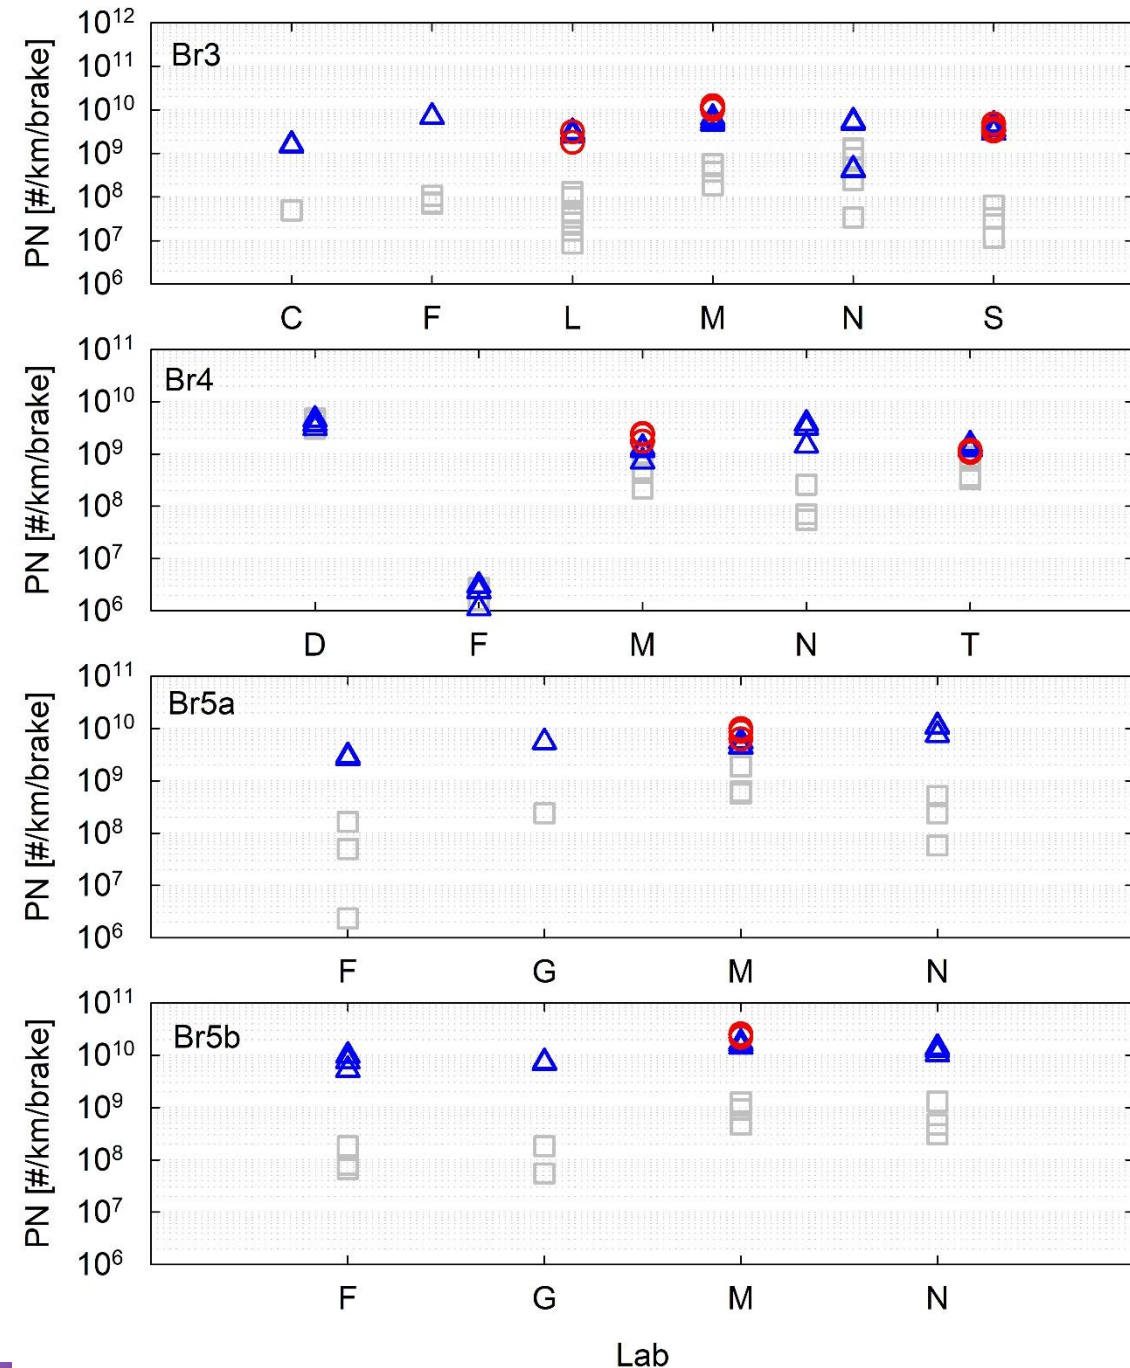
Br3

PN [#/km/brake]

$10^{12}$
$10^{11}$
$10^{10}$
$10^{9}$
$10^{8}$
$10^{7}$
$10^{6}$

C F L M N S

Br4

PN [#/km/brake]

$10^{11}$
$10^{10}$
$10^{9}$
$10^{8}$
$10^{7}$
$10^{6}$

D F M N T

Br5a

PN [#/km/brake]

$10^{11}$
$10^{10}$
$10^{9}$
$10^{8}$
$10^{7}$
$10^{6}$

F G M N

Br5b

PN [#/km/brake]

$10^{11}$
$10^{10}$
$10^{9}$
$10^{8}$
$10^{7}$
$10^{6}$

F G M N

Lab